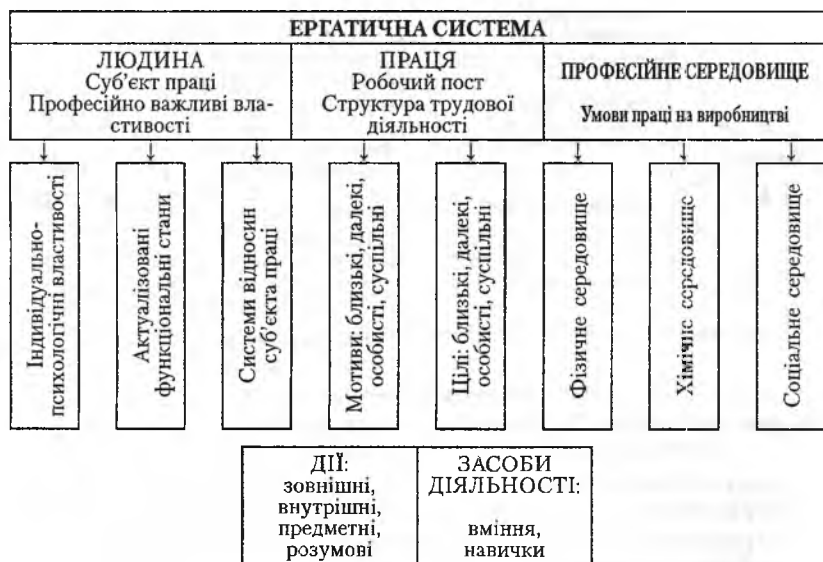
ЕРГАТИЧНА СИСТЕМА

ЛЮДИНА
Суб'єкт праці
Професійно важливі властивості

ПРАЦЯ
Робочий пост
Структура трудової діяльності

ПРОФЕСІЙНЕ СЕРЕДОВИЩЕ
Умови праці на виробництві

Індивідуально-психологічні властивості

Актуалізовані функціональні стани

Системи відносин суб'єкта праці

Мотиви: близькі, далекі, особисті, суспільні

Цілі: близькі, далекі, особисті, суспільні

Фізичне середовище

Хімічне середовище

Соціальне середовище

ДІЇ:
зовнішні,
внутрішні,
предметні,
розумові

ЗАСОБИ ДІЯЛЬНОСТІ:
вміння,
навички